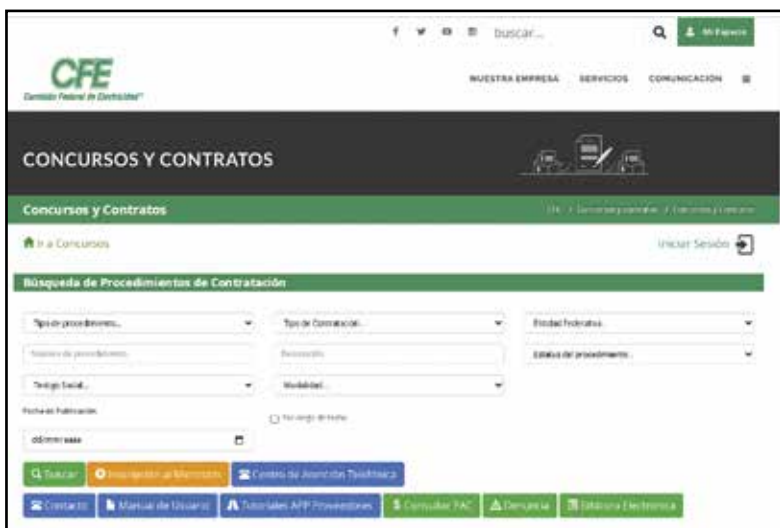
buscar...

Mi Espacio

CFE
Comisión Federal de Electricidad

NUESTRA EMPRESA SERVICIOS COMUNICACIÓN

CONCURSOS Y CONTRATOS

Concursos y Contratos

CFE / Concursos y Contratos / Concursos y Contratos

Ir a Concursos

Iniciar Sesión

Búsqueda de Procedimientos de Contratación

| Tipo de procedimiento... | Tipo de Contratación... | Entidad Federativa... |
|---|---|---|
| Número de procedimiento | Descripción | Estatus del procedimiento... |
| Testigo Social... | Modalidad... | |

Fecha de Publicación

Por rango de fecha

dd/mm/aaaa

Buscar | Inscripción al Micrositio | Centro de Atención Telefónica

Contacto | Manual de Usuario | Tutoriales APP Proveedores | Consultar FAC | Denuncia | Bitácora Electrónica